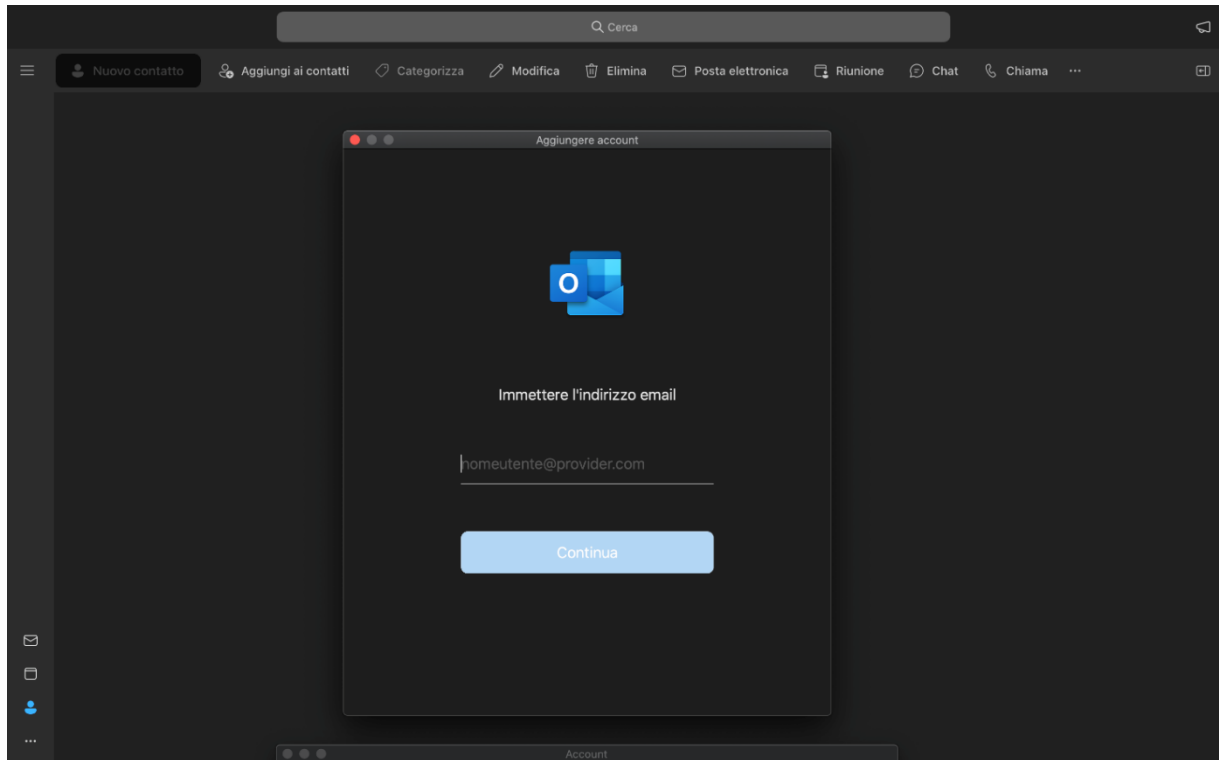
Cerca

Nuovo contatto
Aggiungi ai contatti
Categorizza
Modifica
Elimina
Posta elettronica
Riunione
Chat
Chiama
...

Aggiungere account

O

Immettere l'indirizzo email

nomeutente@provider.com

Continua

...

Account